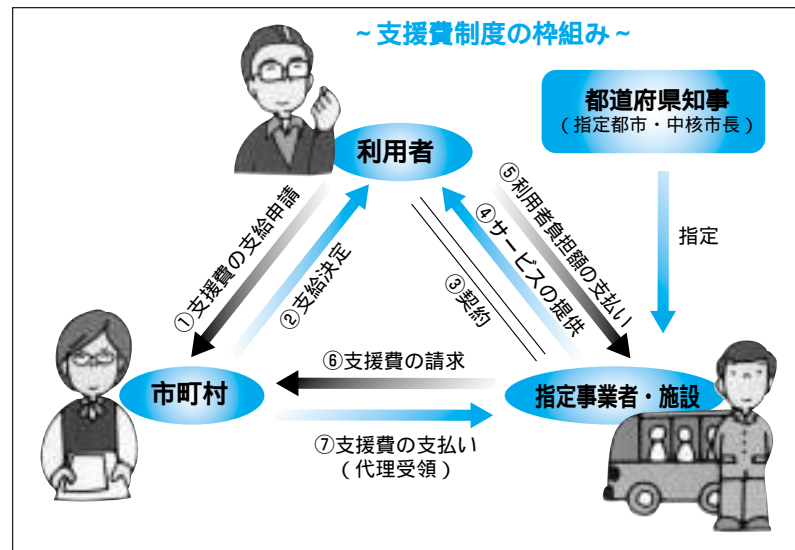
~支援費制度の枠組み~

都道府県知事
(指定都市・中核市長)

利用者

指定

①支援費の支給申請

②支給決定

③契約

④サービスの提供

⑤利用者負担額の支払い

⑥支援費の請求

市町村

指定事業者・施設

⑦支援費の支払い
(代理受領)